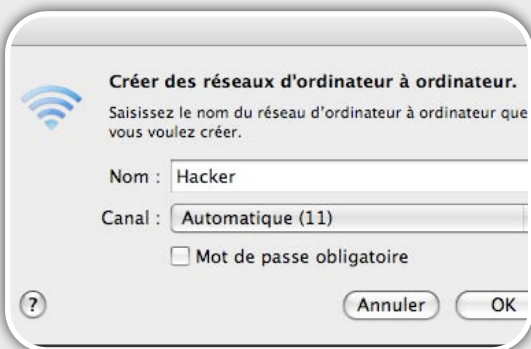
Créer des réseaux d'ordinateur à ordinateur.

Saisissez le nom du réseau d'ordinateur à ordinateur que vous voulez créer.

Nom : Hacker

Canal : Automatique (11)

Mot de passe obligatoire

?

Annuler

OK